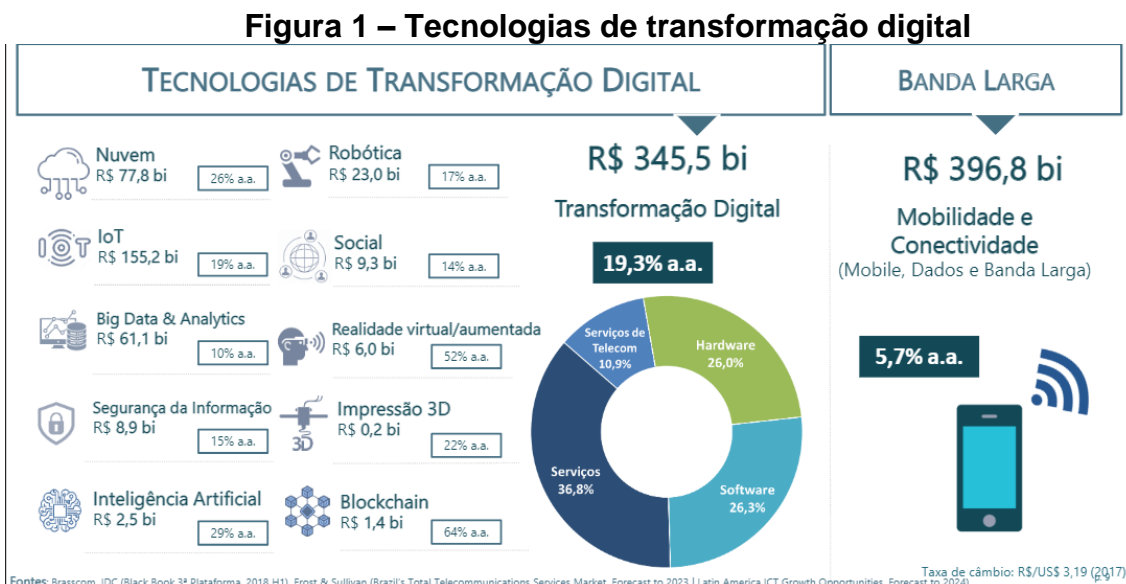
Figura 1 – Tecnologias de transformação digital

TECNOLOGIAS DE TRANSFORMAÇÃO DIGITAL

BANDA LARGA

Nuvem
R$ 77,8 bi
26% a.a.

Robótica
R$ 23,0 bi
17% a.a.

IoT
R$ 155,2 bi
19% a.a.

Social
R$ 9,3 bi
14% a.a.

Big Data & Analytics
R$ 61,1 bi
10% a.a.

Realidade virtual/aumentada
R$ 6,0 bi
52% a.a.

Segurança da Informação
R$ 8,9 bi
15% a.a.

Impressão 3D
R$ 0,2 bi
22% a.a.

3D

Inteligência Artificial
R$ 2,5 bi
29% a.a.

Blockchain
R$ 1,4 bi
64% a.a.

R$ 345,5 bi

Transformação Digital

19,3% a.a.

Serviços de Telecom
10,9%

Hardware
26,0%

Serviços
36,8%

Software
26,3%

R$ 396,8 bi

Mobilidade e Conectividade
(Mobile, Dados e Banda Larga)

5,7% a.a.

Taxa de câmbio: R$/US$ 3,19 (2017)

Fontes: Brasscom, IDC (Black Book 3ª Plataforma, 2018 H1), Frost & Sullivan (Brazil's Total Telecommunications Services Market, Forecast to 2023 | Latin America ICT Growth Opportunities, Forecast to 2024)